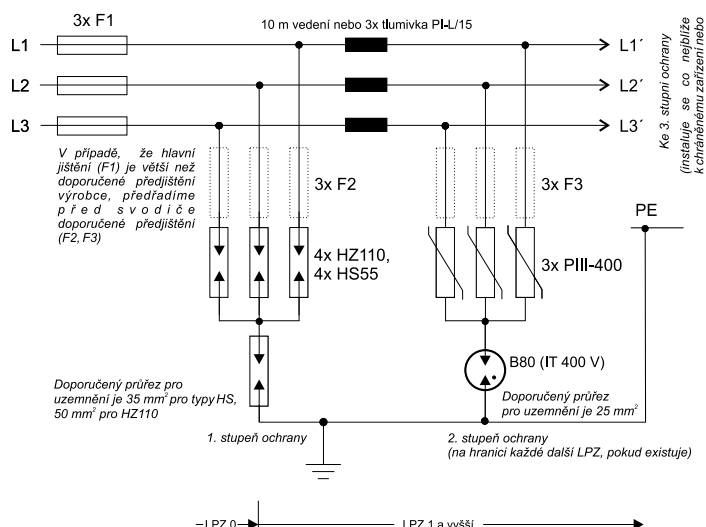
3x F1

10 m vedení nebo 3x tlumivka PI-L/15

L1

L2

L3

L1´

L2´

L3´

Ke 3. stupni ochrany (instaluje se co nejblíže k chráněnému zařízení nebo

V případě, že hlavní jištění (F1) je větší než doporučené předjištění výrobce, předřadíme před svodiče doporučené předjištění (F2, F3)

3x F2

3x F3

PE

4x HZ110, 4x HS55

3x PIII-400

B80 (IT 400 V)

Doporučený průřez pro uzemnění je 35 mm$^2$ pro typy HS, 50 mm$^2$ pro HZ110

Doporučený průřez pro uzemnění je 25 mm$^2$

1. stupeň ochrany

2. stupeň ochrany (na hranici každé další LPZ, pokud existuje)

LPZ 0

LPZ 1 a vyšší